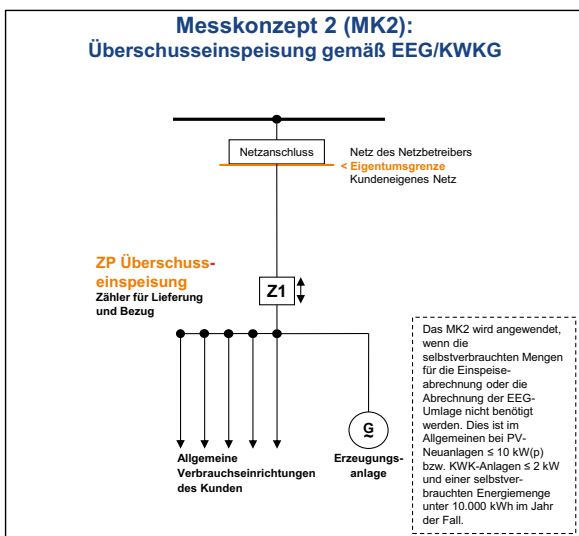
Messkonzept 2 (MK2):
Überschusseinspeisung gemäß EEG/KWKG

Netzanschluss

Netz des Netzbetreibers
< Eigentumsgrenze
Kundeneigenes Netz

ZP Überschusseinspeisung
Zähler für Lieferung und Bezug

Z1

Das MK2 wird angewendet, wenn die selbstverbrauchten Mengen für die Einspeiseabrechnung oder die Abrechnung der EEG-Umlage nicht benötigt werden. Dies ist im Allgemeinen bei PV-Neuanlagen ≤ 10 kW(p) bzw. KWK-Anlagen ≤ 2 kW und einer selbstverbrauchten Energiemenge unter 10.000 kWh im Jahr der Fall.

G
~

Allgemeine Verbrauchseinrichtungen des Kunden

Erzeugungsanlage